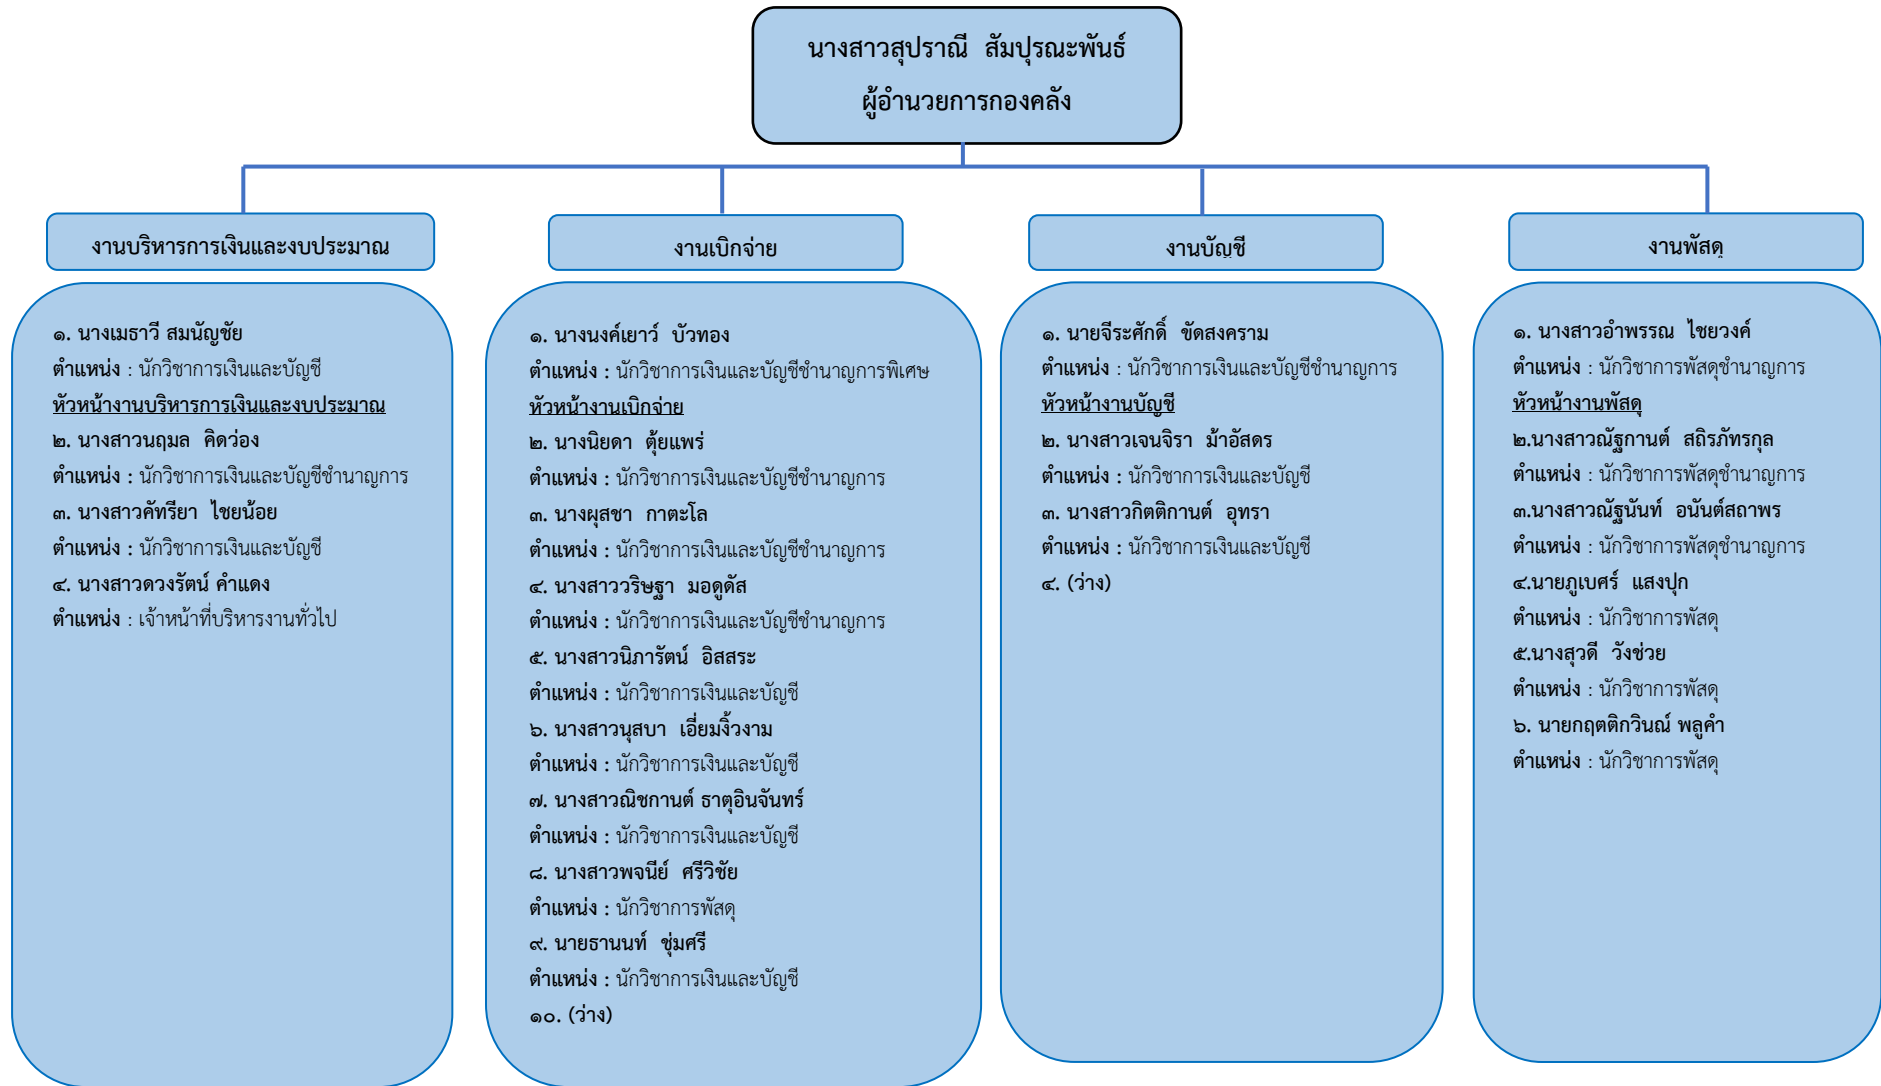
นางสาวสุปราณี สัมปุรณะพันธ์
ผู้อำนวยการกองคลัง

งานบริหารการเงินและงบประมาณ

๑. นางเมธาวี สมนัญชัย
ตำแหน่ง : นักวิชาการเงินและบัญชี
หัวหน้างานบริหารการเงินและงบประมาณ
๒. นางสาวนฤมล คิดว่อง
ตำแหน่ง : นักวิชาการเงินและบัญชีชำนาญการ
๓. นางสาวคัทรียา ไชยน้อย
ตำแหน่ง : นักวิชาการเงินและบัญชี
๔. นางสาวดวงรัตน์ คำแดง
ตำแหน่ง : เจ้าหน้าที่บริหารงานทั่วไป

งานเบิกจ่าย

๑. นางนงค์เยาว์ บัวทอง
ตำแหน่ง : นักวิชาการเงินและบัญชีชำนาญการพิเศษ
หัวหน้างานเบิกจ่าย
๒. นางนิยดา ตุ้ยแพร่
ตำแหน่ง : นักวิชาการเงินและบัญชีชำนาญการ
๓. นางผุสชา กาตะโล
ตำแหน่ง : นักวิชาการเงินและบัญชีชำนาญการ
๔. นางสาววริษฐา มอดูดัส
ตำแหน่ง : นักวิชาการเงินและบัญชีชำนาญการ
๕. นางสาวนิภารัตน์ อิสสระ
ตำแหน่ง : นักวิชาการเงินและบัญชี
๖. นางสาวนุสบา เอี่ยมงิ้วงาม
ตำแหน่ง : นักวิชาการเงินและบัญชี
๗. นางสาวณิชกานต์ ธาตุอินจันทร์
ตำแหน่ง : นักวิชาการเงินและบัญชี
๘. นางสาวพจนีย์ ศรีวิชัย
ตำแหน่ง : นักวิชาการพัสดุ
๙. นายธานนท์ ชุ่มศรี
ตำแหน่ง : นักวิชาการเงินและบัญชี
๑๐. (ว่าง)

งานบัญชี

๑. นายจีระศักดิ์ ขัดสงคราม
ตำแหน่ง : นักวิชาการเงินและบัญชีชำนาญการ
หัวหน้างานบัญชี
๒. นางสาวเจนจิรา ม้าอัสดร
ตำแหน่ง : นักวิชาการเงินและบัญชี
๓. นางสาวกิตติกานต์ อุทรา
ตำแหน่ง : นักวิชาการเงินและบัญชี
๔. (ว่าง)

งานพัสดุ

๑. นางสาวอำพรรณ ไชยวงค์
ตำแหน่ง : นักวิชาการพัสดุชำนาญการ
หัวหน้างานพัสดุ
๒.นางสาวณัฐกานต์ สถิรภัทรกุล
ตำแหน่ง : นักวิชาการพัสดุชำนาญการ
๓.นางสาวณัฐนันท์ อนันต์สถาพร
ตำแหน่ง : นักวิชาการพัสดุชำนาญการ
๔.นายภูเบศร์ แสงปุก
ตำแหน่ง : นักวิชาการพัสดุ
๕.นางสุวดี วังช่วย
ตำแหน่ง : นักวิชาการพัสดุ
๖. นายกฤตติกวินณ์ พลูคำ
ตำแหน่ง : นักวิชาการพัสดุ